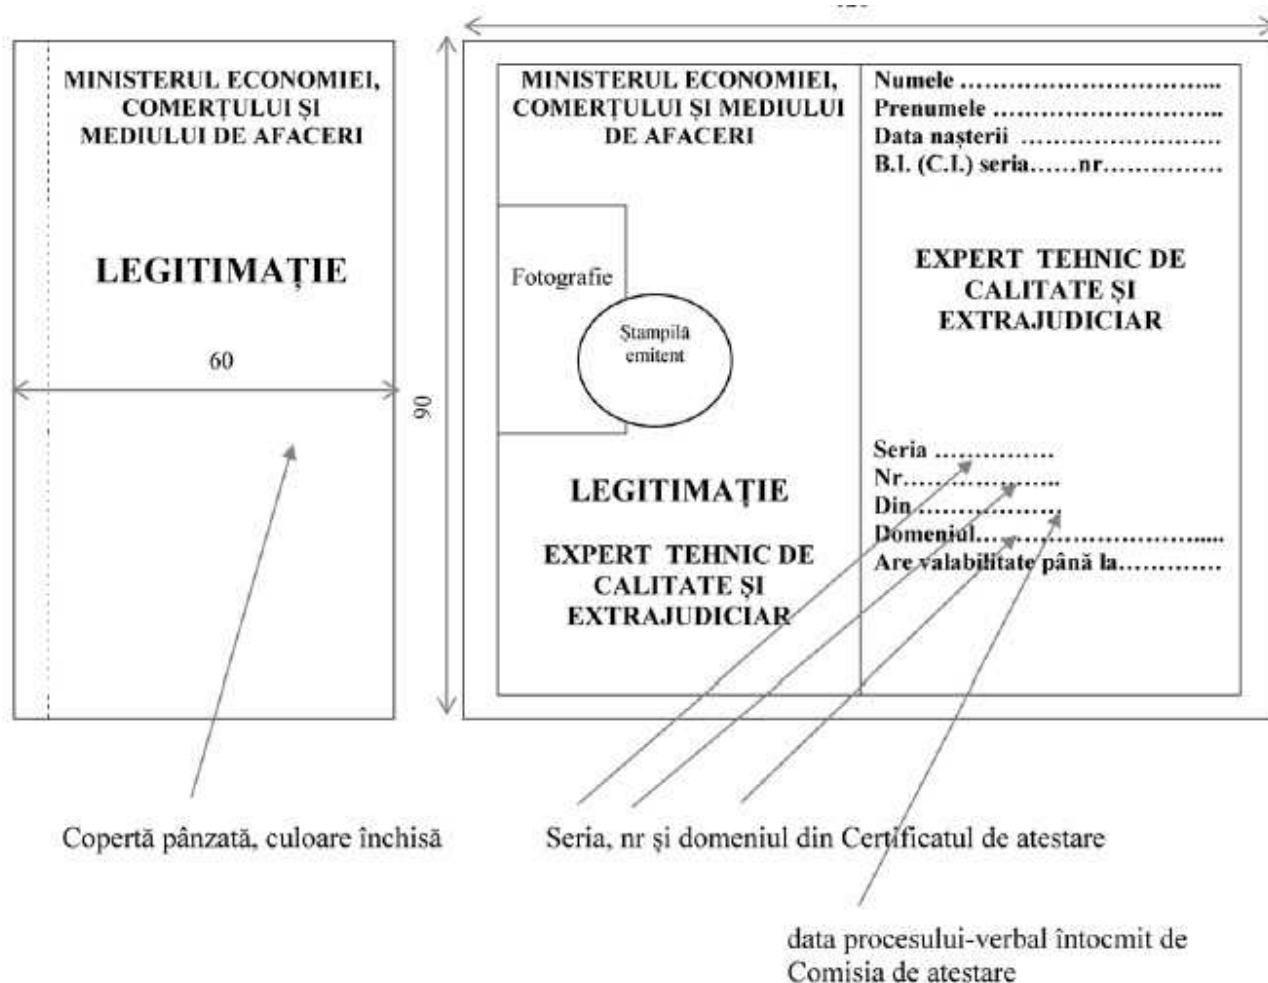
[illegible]

MINISTERUL ECONOMIEI, COMERȚULUI ȘI MEDIULUI DE AFACERI

LEGITIMAȚIE

60

90

MINISTERUL ECONOMIEI, COMERȚULUI ȘI MEDIULUI DE AFACERI

Fotografie

Ștampila emitent

LEGITIMAȚIE

EXPERT TEHNIC DE CALITATE ȘI EXTRAJUDICIAR

Numele ..................................
Prenumele ..............................
Data nașterii ...........................
B.I. (C.I.) seria......nr...............

EXPERT TEHNIC DE CALITATE ȘI EXTRAJUDICIAR

Seria ..............
Nr.....................
Din ..................
Domeniul.................................
Are valabilitate până la............

Copertă pânzată, culoare închisă

Seria, nr și domeniul din Certificatul de atestare

data procesului-verbal întocmit de Comisia de atestare